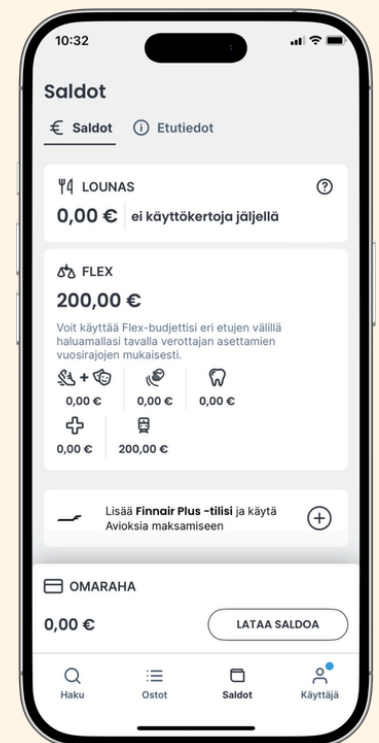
10:32

Saldot

Saldot Etutiedot

LOUNAS

0,00 € ei käyttökertoja jäljellä

FLEX

200,00 €

Voit käyttää Flex-budjettisi eri etujen välillä haluamallasi tavalla verottajan asettamien vuosirajojen mukaisesti.

0,00 € 0,00 € 0,00 €

0,00 € 200,00 €

Lisää Finnair Plus -tilisi ja käytä Avioksia maksamiseen

OMARAHA

0,00 €

LATAA SALDOA

Haku Ostot Saldot Käyttäjä